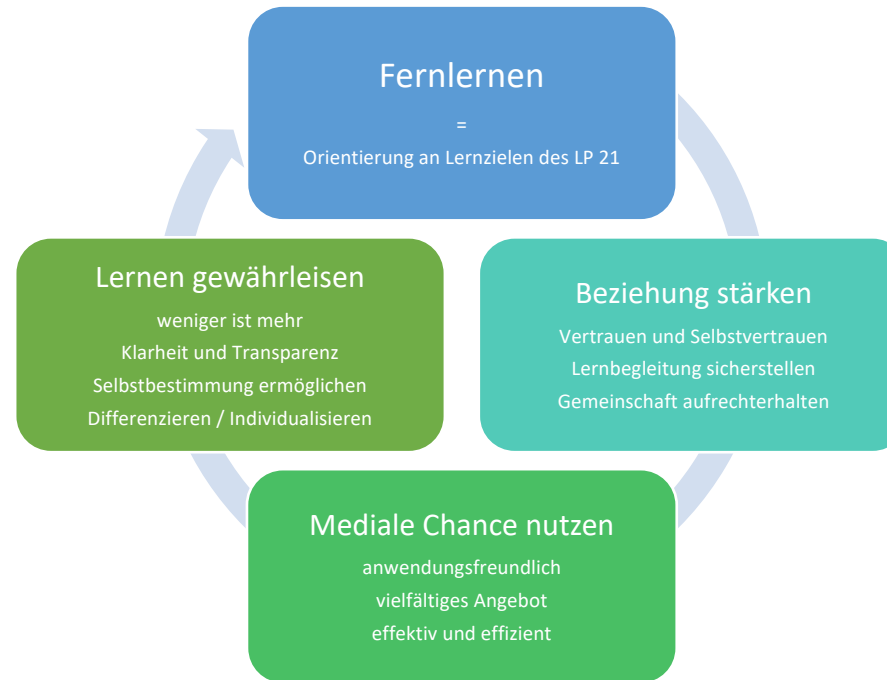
Fernlernen
=
Orientierung an Lernzielen des LP 21

Beziehung stärken
Vertrauen und Selbstvertrauen
Lernbegleitung sicherstellen
Gemeinschaft aufrechterhalten

Mediale Chance nutzen
anwendungsfreundlich
vielfältiges Angebot
effektiv und effizient

Lernen gewährleisen
weniger ist mehr
Klarheit und Transparenz
Selbstbestimmung ermöglichen
Differenzieren / Individualisieren